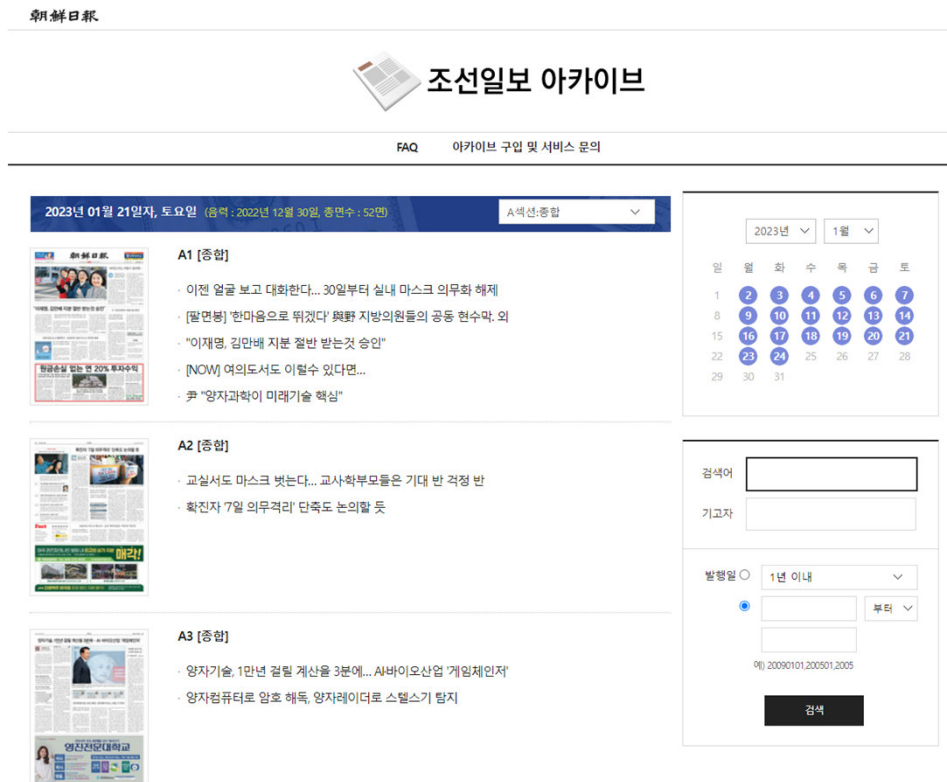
朝鮮日報

조선일보 아카이브

FAQ　아카이브 구입 및 서비스 문의

2023년 01월 21일자, 토요일 (음력 : 2022년 12월 30일, 총면수 : 52면)

A섹션:종합

A1 [종합]

· 이젠 얼굴 보고 대화한다... 30일부터 실내 마스크 의무화 해제
· [팔면봉] '한마음으로 뛰겠다' 與野 지방의원들의 공동 현수막. 외
· "이재명, 김만배 지분 절반 받는것 승인"
· [NOW] 여의도서도 이럴수 있다면...
· 尹 "양자과학이 미래기술 핵심"

A2 [종합]

· 교실서도 마스크 벗는다... 교사학부모들은 기대 반 걱정 반
· 확진자 '7일 의무격리' 단축도 논의할 듯

A3 [종합]

· 양자기술, 1만년 걸릴 계산을 3분에... AI바이오산업 '게임체인저'
· 양자컴퓨터로 암호 해독, 양자레이더로 스텔스기 탐지

2023년　1월

| 일 | 월 | 화 | 수 | 목 | 금 | 토 |
|---|---|---|---|---|---|---|
| 1 | 2 | 3 | 4 | 5 | 6 | 7 |
| 8 | 9 | 10 | 11 | 12 | 13 | 14 |
| 15 | 16 | 17 | 18 | 19 | 20 | 21 |
| 22 | 23 | 24 | 25 | 26 | 27 | 28 |
| 29 | 30 | 31 | | | | |

검색어

기고자

발행일　1년 이내

부터

예) 20090101,200501,2005

검색